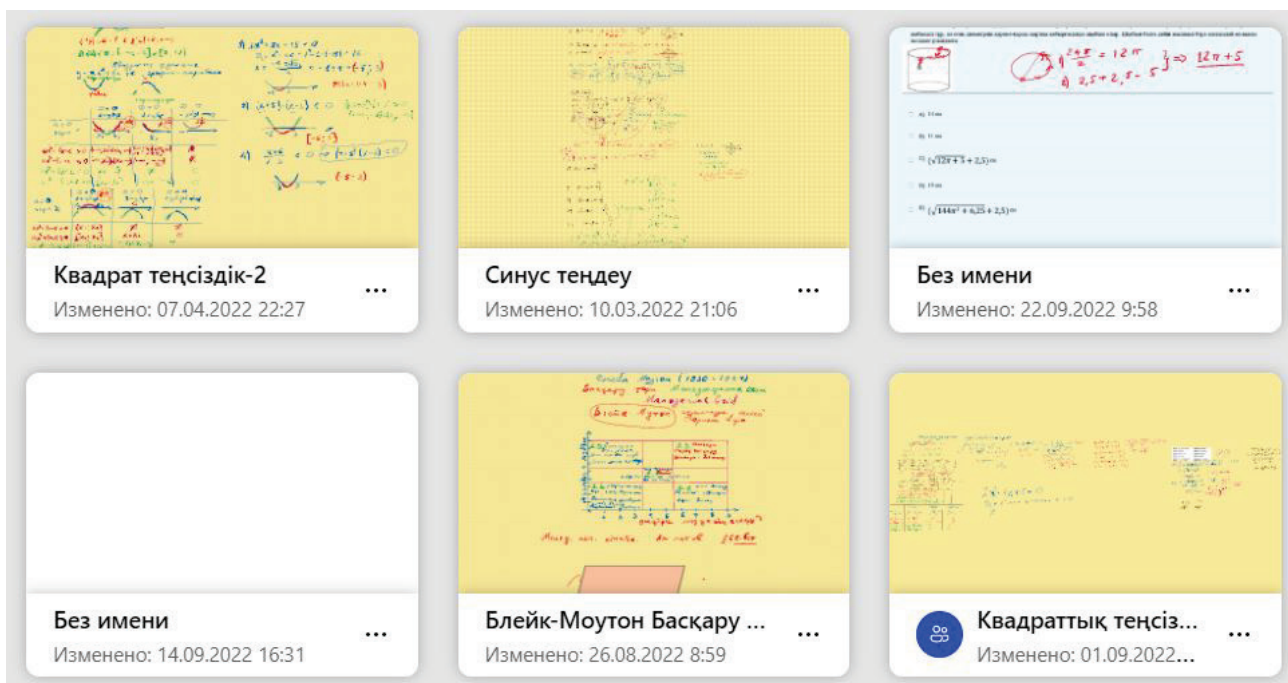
Квадрат теңсіздік-2
Изменено: 07.04.2022 22:27
...

Синус теңдеу
Изменено: 10.03.2022 21:06
...

$\frac{24\pi}{2} = 12\pi$ $\Rightarrow$ $12\pi + 5$
$2,5 + 2,5 = 5$

$(\sqrt{12\pi + 5} + 2,5)$
$(\sqrt{144\pi^2 + 6,25} + 2,5)$

Без имени
Изменено: 22.09.2022 9:58
...

Без имени
Изменено: 14.09.2022 16:31
...

Блейк-Моутон Басқару ...
Изменено: 26.08.2022 8:59
...

Квадраттық теңсіз...
Изменено: 01.09.2022...
...